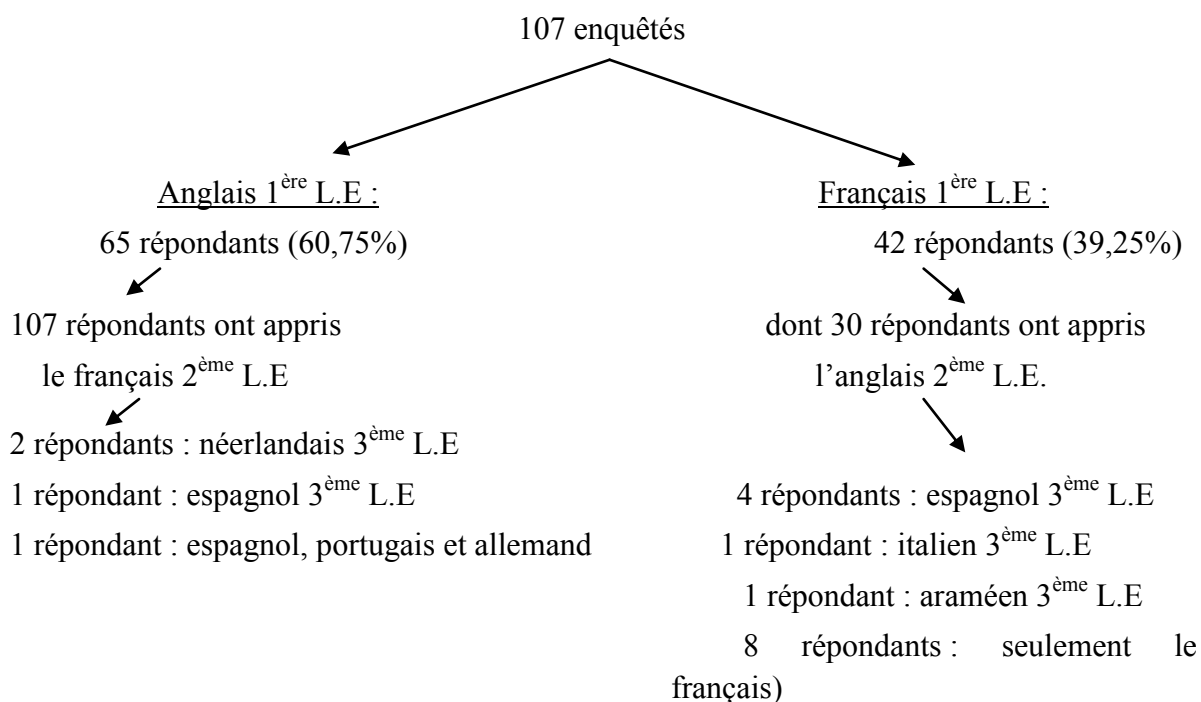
107 enquêtés

Anglais 1$^{ère}$ L.E :
65 répondants (60,75%)

107 répondants ont appris le français 2$^{ème}$ L.E

2 répondants : néerlandais 3$^{ème}$ L.E
1 répondant : espagnol 3$^{ème}$ L.E
1 répondant : espagnol, portugais et allemand

Français 1$^{ère}$ L.E :
42 répondants (39,25%)

dont 30 répondants ont appris l'anglais 2$^{ème}$ L.E.

4 répondants : espagnol 3$^{ème}$ L.E
1 répondant : italien 3$^{ème}$ L.E
1 répondant : araméen 3$^{ème}$ L.E
8 répondants : seulement le français)